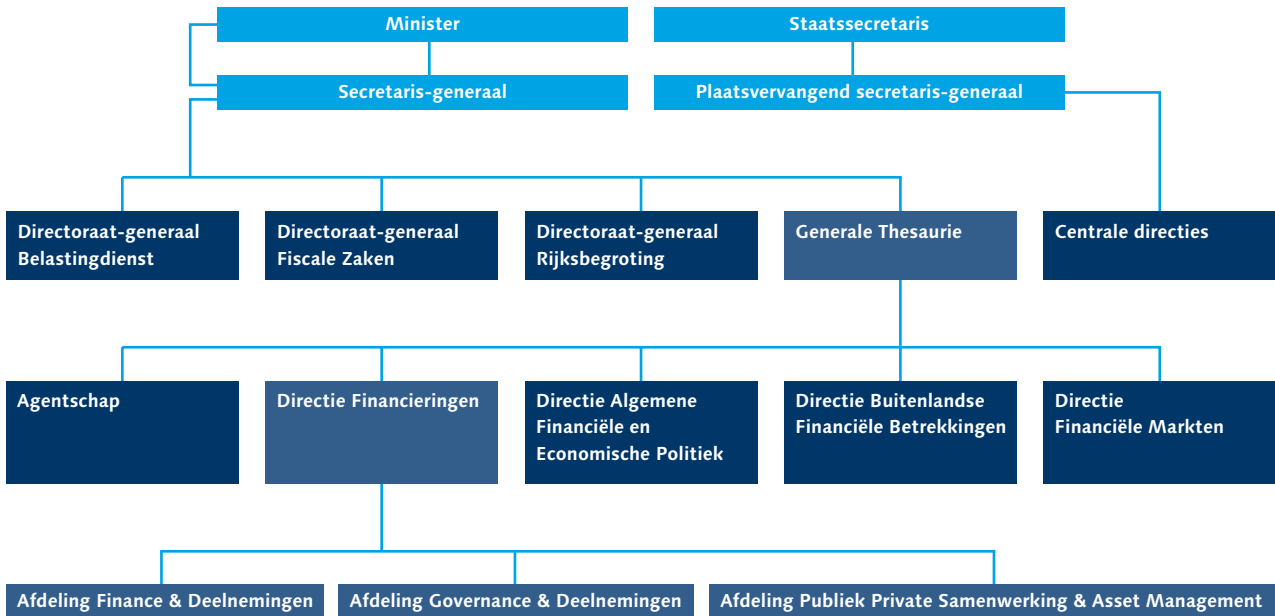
Minister

Staatssecretaris

Secretaris-generaal

Plaatsvervangend secretaris-generaal

Directoraat-generaal Belastingdienst

Directoraat-generaal Fiscale Zaken

Directoraat-generaal Rijksbegroting

Generale Thesaurie

Centrale directies

Agentschap

Directie Financieringen

Directie Algemene Financiële en Economische Politiek

Directie Buitenlandse Financiële Betrekkingen

Directie Financiële Markten

Afdeling Finance & Deelnemingen

Afdeling Governance & Deelnemingen

Afdeling Publiek Private Samenwerking & Asset Management